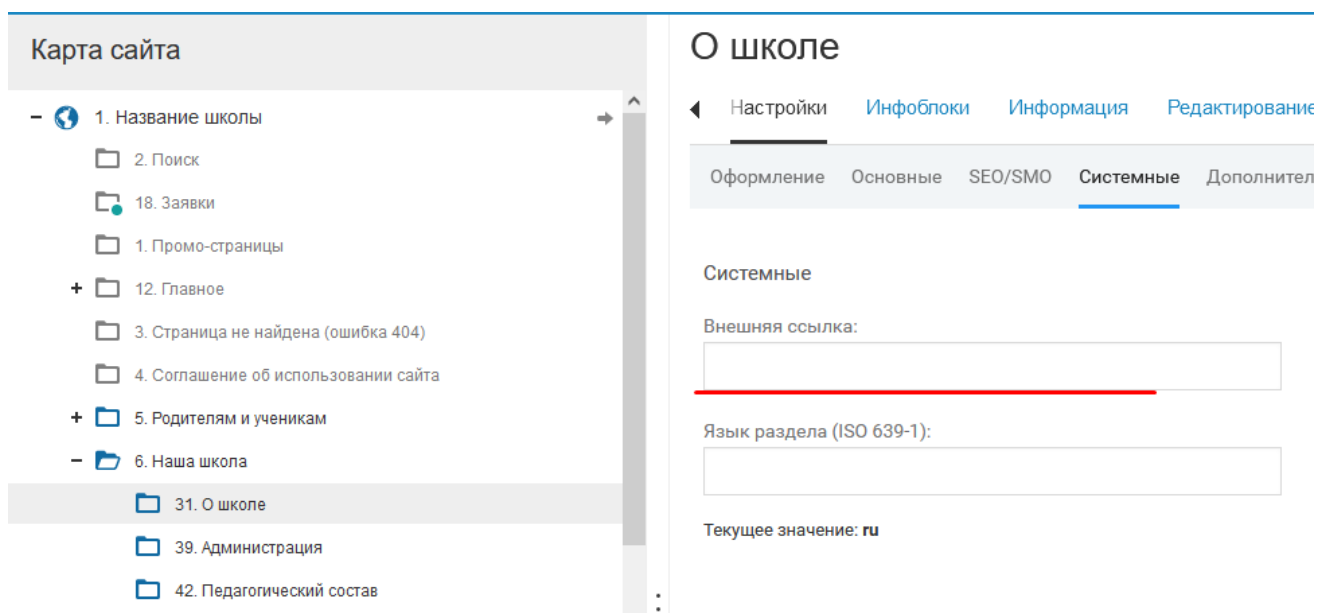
Карта сайта

− 1. Название школы
2. Поиск
18. Заявки
1. Промо-страницы
+ 12. Главное
3. Страница не найдена (ошибка 404)
4. Соглашение об использовании сайта
+ 5. Родителям и ученикам
− 6. Наша школа
31. О школе
39. Администрация
42. Педагогический состав

О школе

Настройки Инфоблоки Информация Редактирование

Оформление Основные SEO/SMO Системные Дополнител

Системные

Внешняя ссылка:

Язык раздела (ISO 639-1):

Текущее значение: **ru**